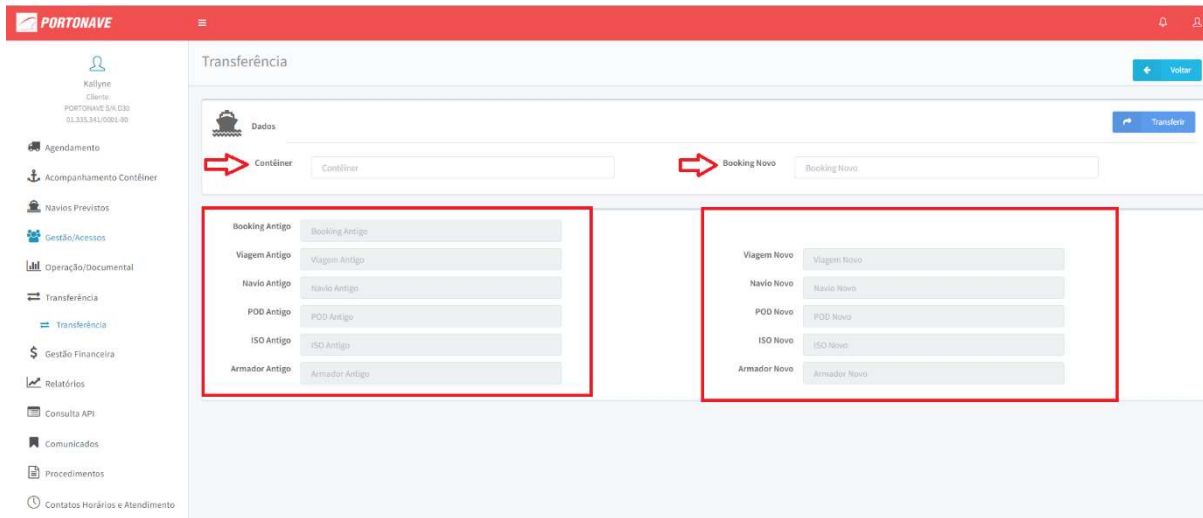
PORTONAVE

Kallyne
Cliente
PORTONAVE S/A.D30
01.335.341/0001-80

Agendamento
Acompanhamento Contêiner
Navios Previstos
Gestão/Acessos
Operação/Documental
Transferência
Transferência
Gestão Financeira
Relatórios
Consulta API
Comunicados
Procedimentos
Contatos Horários e Atendimento

Transferência

Voltar

Dados

Transferir

Contêiner Contêiner
Booking Novo Booking Novo

Booking Antigo Booking Antigo
Viagem Antigo Viagem Antigo
Navio Antigo Navio Antigo
POD Antigo POD Antigo
ISO Antigo ISO Antigo
Armador Antigo Armador Antigo

Viagem Novo Viagem Novo
Navio Novo Navio Novo
POD Novo POD Novo
ISO Novo ISO Novo
Armador Novo Armador Novo